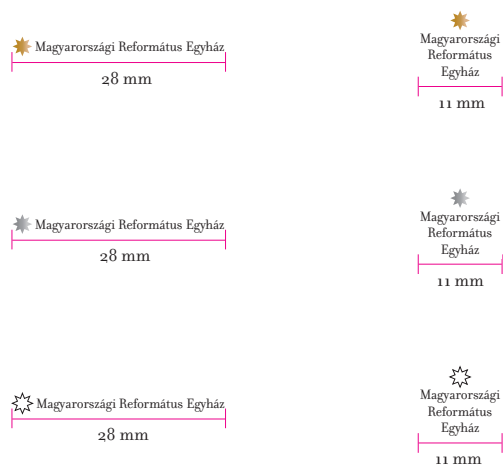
Magyarországi Református Egyház
28 mm

Magyarországi
Református
Egyház
11 mm

Magyarországi Református Egyház
28 mm

Magyarországi
Református
Egyház
11 mm

Magyarországi Református Egyház
28 mm

Magyarországi
Református
Egyház
11 mm